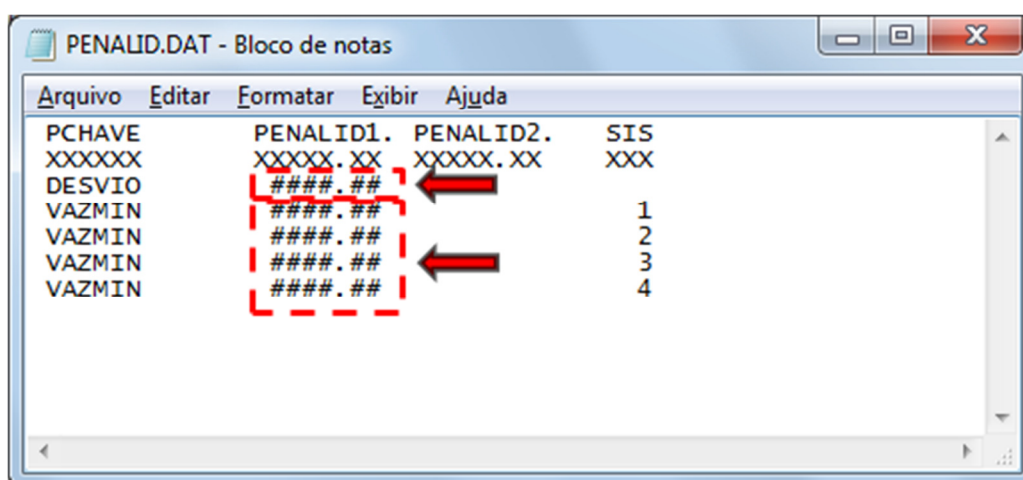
PENALID.DAT - Bloco de notas

Arquivo Editar Formatar Exibir Ajuda

| PCHAVE | PENALID1. | PENALID2. | SIS |
|---|---|---|---|
| XXXXXX | XXXXX.XX | XXXXX.XX | XXX |
| DESVIO | ####.## | | |
| VAZMIN | ####.## | | 1 |
| VAZMIN | ####.## | | 2 |
| VAZMIN | ####.## | | 3 |
| VAZMIN | ####.## | | 4 |